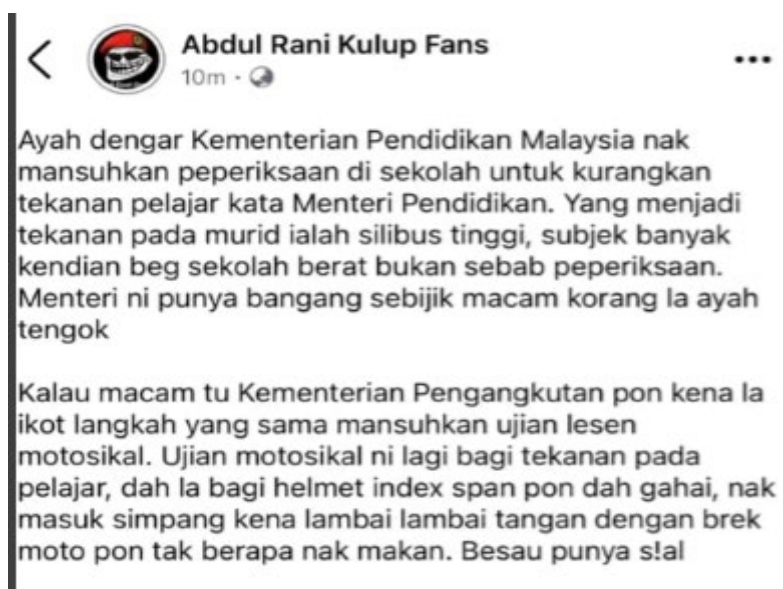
Abdul Rani Kulup Fans
10m ·

Ayah dengar Kementerian Pendidikan Malaysia nak mansuhkan peperiksaan di sekolah untuk kurangkan tekanan pelajar kata Menteri Pendidikan. Yang menjadi tekanan pada murid ialah silibus tinggi, subjek banyak kendian beg sekolah berat bukan sebab peperiksaan. Menteri ni punya bangang sebijik macam korang la ayah tengok

Kalau macam tu Kementerian Pengangkutan pon kena la ikot langkah yang sama mansuhkan ujian lesen motosikal. Ujian motosikal ni lagi bagi tekanan pada pelajar, dah la bagi helmet index span pon dah gahai, nak masuk simpang kena lambai lambai tangan dengan brek moto pon tak berapa nak makan. Besau punya s!al